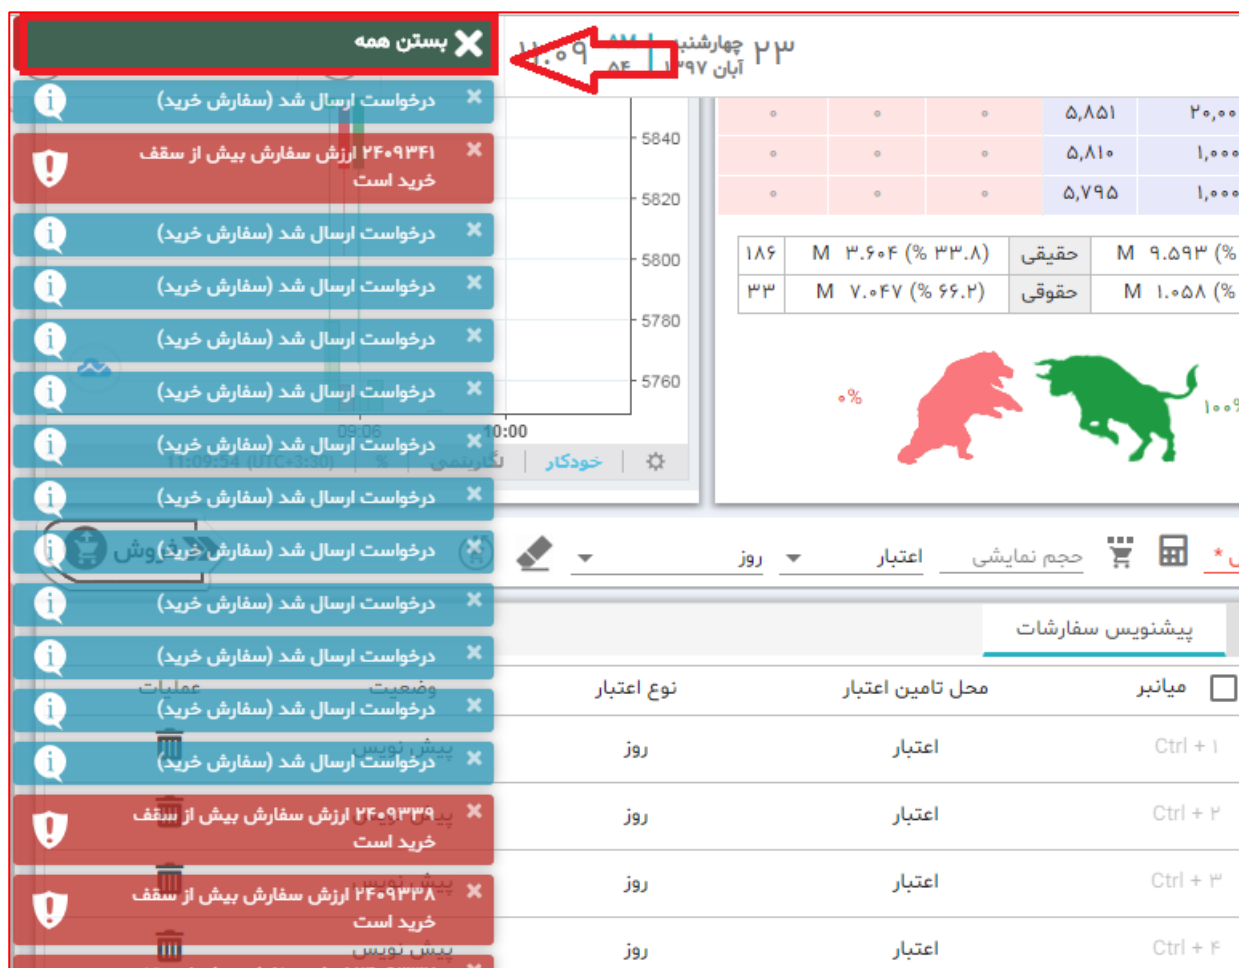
بستن همه

۲۳ چهارشنبه
آبان ۱۳۹۷

درخواست ارسال شد (سفارش خرید)

۲۴۰۹۳۴۱ ارزش سفارش بیش از سقف خرید است

درخواست ارسال شد (سفارش خرید)
درخواست ارسال شد (سفارش خرید)
درخواست ارسال شد (سفارش خرید)
درخواست ارسال شد (سفارش خرید)
درخواست ارسال شد (سفارش خرید)
درخواست ارسال شد (سفارش خرید)
درخواست ارسال شد (سفارش خرید)
درخواست ارسال شد (سفارش خرید)
درخواست ارسال شد (سفارش خرید)
درخواست ارسال شد (سفارش خرید)
درخواست ارسال شد (سفارش خرید)

۲۴۰۹۳۳۹ ارزش سفارش بیش از سقف خرید است

۲۴۰۹۳۳۸ ارزش سفارش بیش از سقف خرید است

5840
5820
5800
5780
5760
10:00

| | | | | |
|---|---|---|---|---|
| ۰ | ۰ | ۰ | ۵,۸۵۱ | ۲۰,۰۰ |
| ۰ | ۰ | ۰ | ۵,۸۱۰ | ۱,۰۰۰ |
| ۰ | ۰ | ۰ | ۵,۷۹۵ | ۱,۰۰۰ |

| | | | |
|---|---|---|---|
| ۱۸۶ | M ۳.۶۰۴ (% ۳۳.۸) | حقیقی | M ۹.۵۹۳ (% |
| ۳۳ | M ۷.۰۴۷ (% ۶۶.۲) | حقوقی | M ۱.۰۵۸ (% |

۰%
۱۰۰%

خودکار

روز
اعتبار
حجم نمایشی

پیشنویس سفارشات

| نوع اعتبار | محل تامین اعتبار | میانبر |
|---|---|---|
| روز | اعتبار | Ctrl + ۱ |
| روز | اعتبار | Ctrl + ۲ |
| روز | اعتبار | Ctrl + ۳ |
| روز | اعتبار | Ctrl + ۴ |